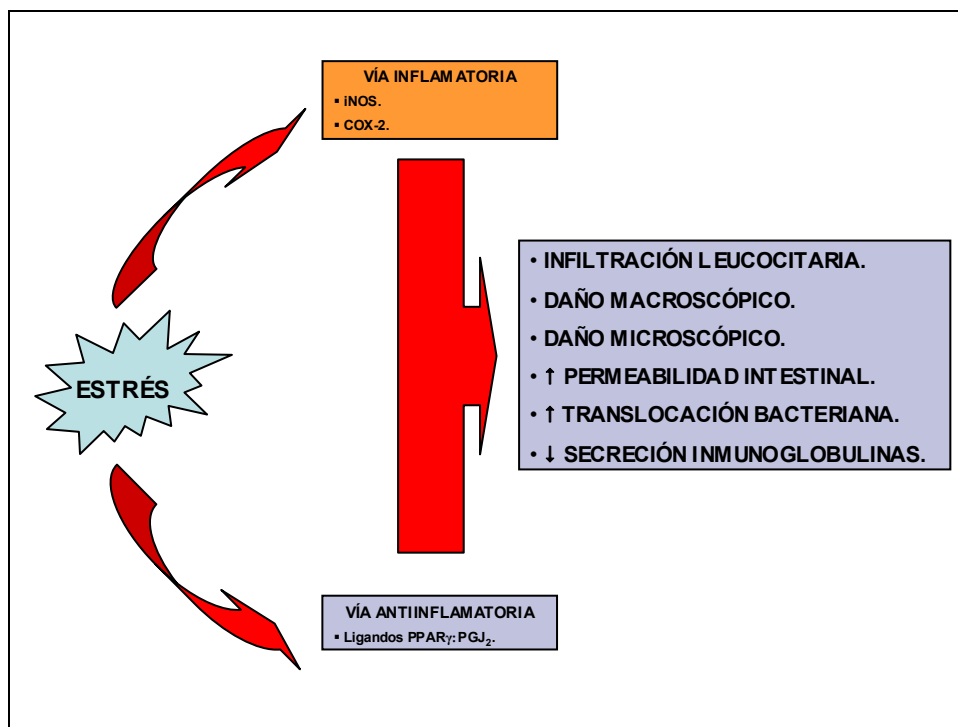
VÍA INFLAMATORIA
▪ iNOS.
▪ COX-2.

ESTRÉS

• INFILTRACIÓN LEUCOCITARIA.
• DAÑO MACROSCÓPICO.
• DAÑO MICROSCÓPICO.
• ↑ PERMEABILIDAD INTESTINAL.
• ↑ TRANSLOCACIÓN BACTERIANA.
• ↓ SECRECIÓN INMUNOGLOBULINAS.

VÍA ANTIINFLAMATORIA
▪ Ligandos PPAR$\gamma$: PGJ$_2$.